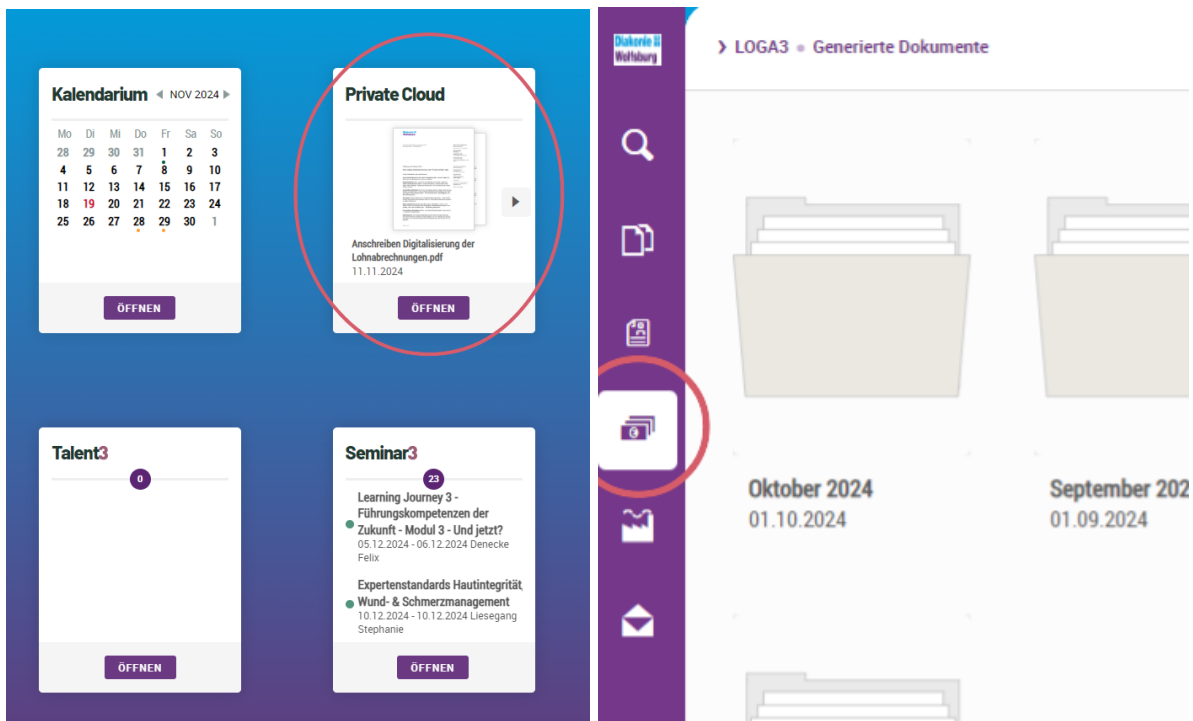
Kalendarium NOV 2024

| Mo | Di | Mi | Do | Fr | Sa | So |
|---|---|---|---|---|---|---|
| 28 | 29 | 30 | 31 | 1 | 2 | 3 |
| 4 | 5 | 6 | 7 | 8 | 9 | 10 |
| 11 | 12 | 13 | 14 | 15 | 16 | 17 |
| 18 | 19 | 20 | 21 | 22 | 23 | 24 |
| 25 | 26 | 27 | 28 | 29 | 30 | 1 |

ÖFFNEN

Private Cloud

Anschreiben Digitalisierung der Lohnabrechnungen.pdf
11.11.2024

ÖFFNEN

Talent3
0

ÖFFNEN

Seminar3
23

Learning Journey 3 - Führungskompetenzen der Zukunft - Modul 3 - Und jetzt?
05.12.2024 - 06.12.2024 Denecke Felix

Expertenstandards Hautintegrität, Wund- & Schmerzmanagement
10.12.2024 - 10.12.2024 Liesegang Stephanie

ÖFFNEN

Diakonie Wolfsburg

› LOGA3 • Generierte Dokumente

Oktober 2024
01.10.2024

September 202
01.09.2024